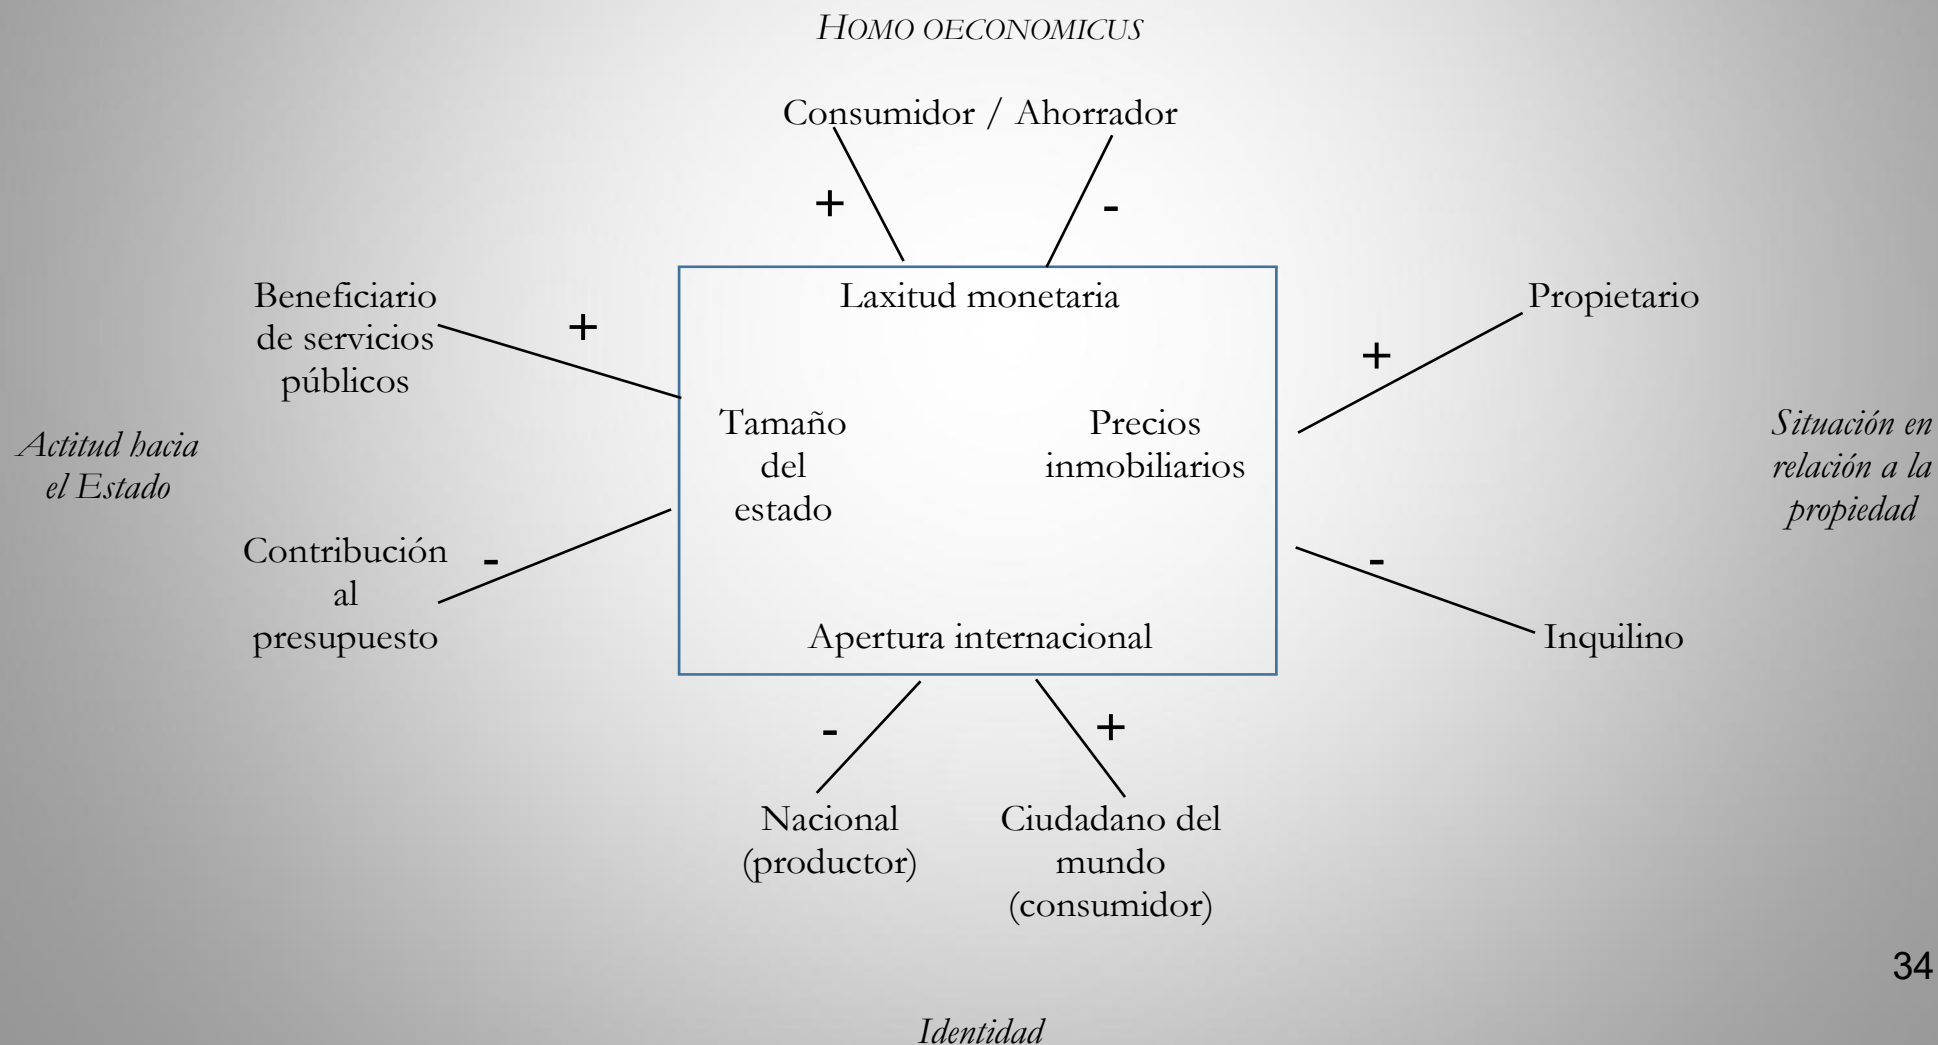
HOMO OECONOMICUS

Consumidor / Ahorrador

+

-

Beneficiario de servicios públicos

+

Laxitud monetaria

Propietario

+

Actitud hacia el Estado

Tamaño del estado

Precios inmobiliarios

Situación en relación a la propiedad

Contribución al presupuesto

-

-

Apertura internacional

Inquilino

-

+

Nacional (productor)

Ciudadano del mundo (consumidor)

34

Identidad